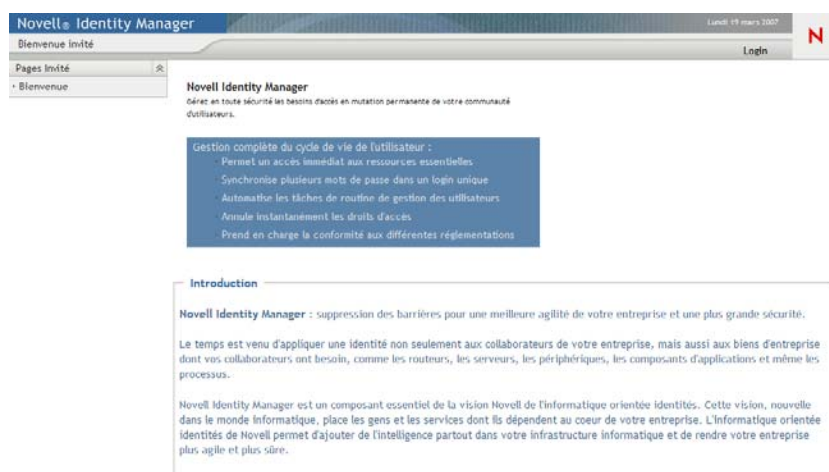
Novell® Identity Manager

Lundi 19 mars 2007

N

Bienvenue invité

Login

Pages Invité

· Bienvenue

Novell Identity Manager

Gérez en toute sécurité les besoins d'accès en mutation permanente de votre communauté d'utilisateurs.

Gestion complète du cycle de vie de l'utilisateur :

Permet un accès immédiat aux ressources essentielles

Synchronise plusieurs mots de passe dans un login unique

Automatise les tâches de routine de gestion des utilisateurs

Annule instantanément les droits d'accès

Prend en charge la conformité aux différentes réglementations

Introduction

Novell Identity Manager : suppression des barrières pour une meilleure agilité de votre entreprise et une plus grande sécurité.

Le temps est venu d'appliquer une identité non seulement aux collaborateurs de votre entreprise, mais aussi aux biens d'entreprise dont vos collaborateurs ont besoin, comme les routeurs, les serveurs, les périphériques, les composants d'applications et même les processus.

Novell Identity Manager est un composant essentiel de la vision Novell de l'informatique orientée identités. Cette vision, nouvelle dans le monde informatique, place les gens et les services dont ils dépendent au coeur de votre entreprise. L'informatique orientée identités de Novell permet d'ajouter de l'intelligence partout dans votre infrastructure informatique et de rendre votre entreprise plus agile et plus sûre.